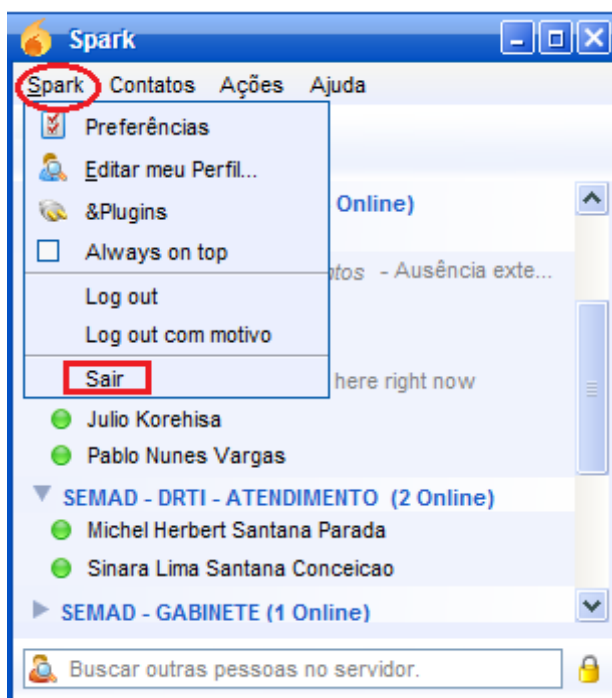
Spark

Spark Contatos Ações Ajuda

Preferências
Editar meu Perfil...
&Plugins
Always on top
Log out
Log out com motivo
Sair

Online)
atos - Ausência exte...
here right now

Julio Korehisa
Pablo Nunes Vargas

SEMAD - DRTI - ATENDIMENTO (2 Online)
Michel Herbert Santana Parada
Sinara Lima Santana Conceicao

SEMAD - GABINETE (1 Online)

Buscar outras pessoas no servidor.